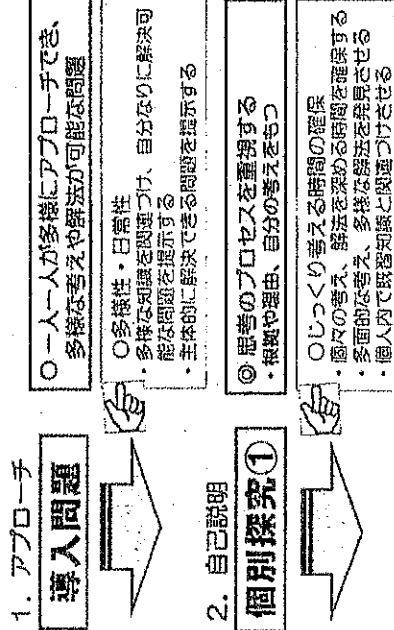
1. アプローチ

導入問題

○一人一人が多様にアプローチでき、多様な考えや解法が可能な問題

○多様性・日常性
・多様な知識を関連づけ、自分なりに解決可能な問題を提示する
・主体的に解決できる問題を提示する

2. 自己説明

個別探究①

◎思考のプロセスを重視する
・根拠や理由、自分の考えをもつ

○じっくり考える時間の確保
・個々の考え、解法を深める時間を確保する
・多面的な考え、多様な解法を発見させる
・個人内で既習知識と関連づけさせる